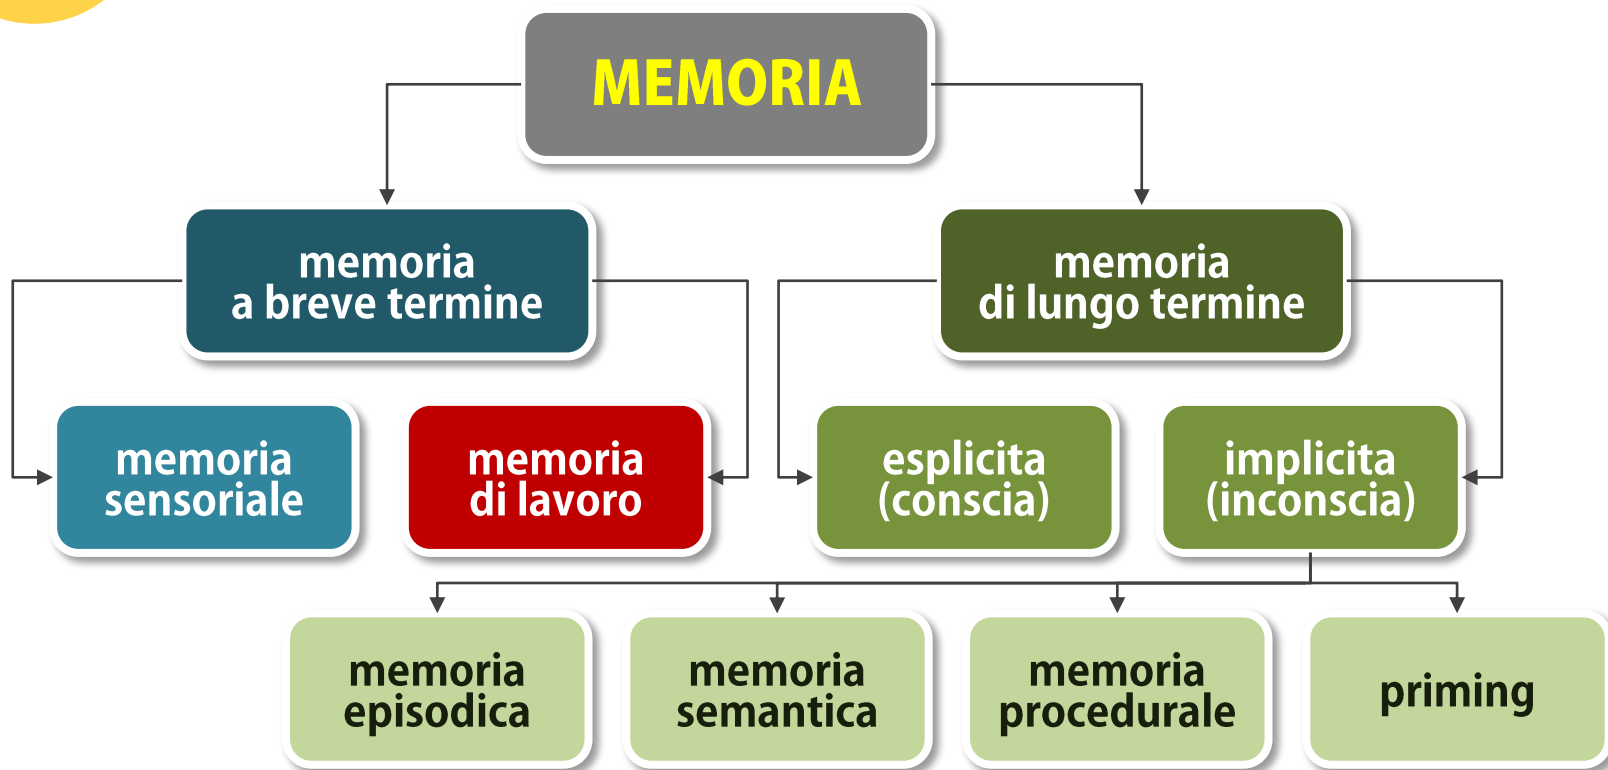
MEMORIA

memoria a breve termine

memoria di lungo termine

memoria sensoriale

memoria di lavoro

esplicita (conscia)

implicita (inconscia)

memoria episodica

memoria semantica

memoria procedurale

priming